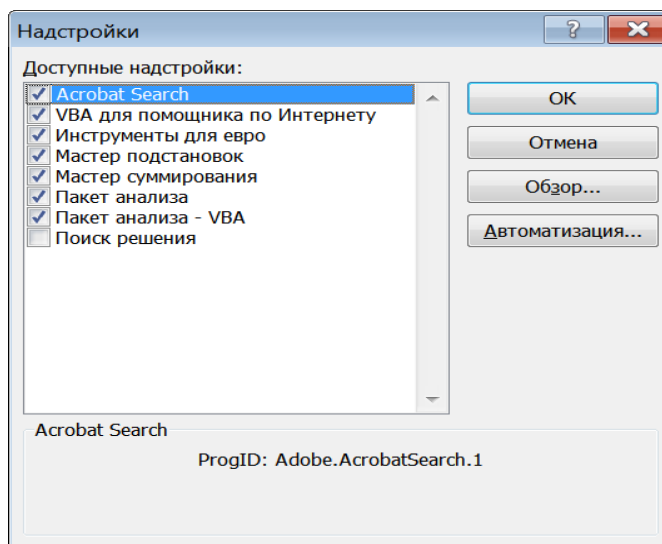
Надстройки

?

Доступные надстройки:

Acrobat Search
VBA для помощника по Интернету
Инструменты для евро
Мастер подстановок
Мастер суммирования
Пакет анализа
Пакет анализа - VBA
Поиск решения

OK

Отмена

Обзор...

Автоматизация...

Acrobat Search

ProgID: Adobe.AcrobatSearch.1